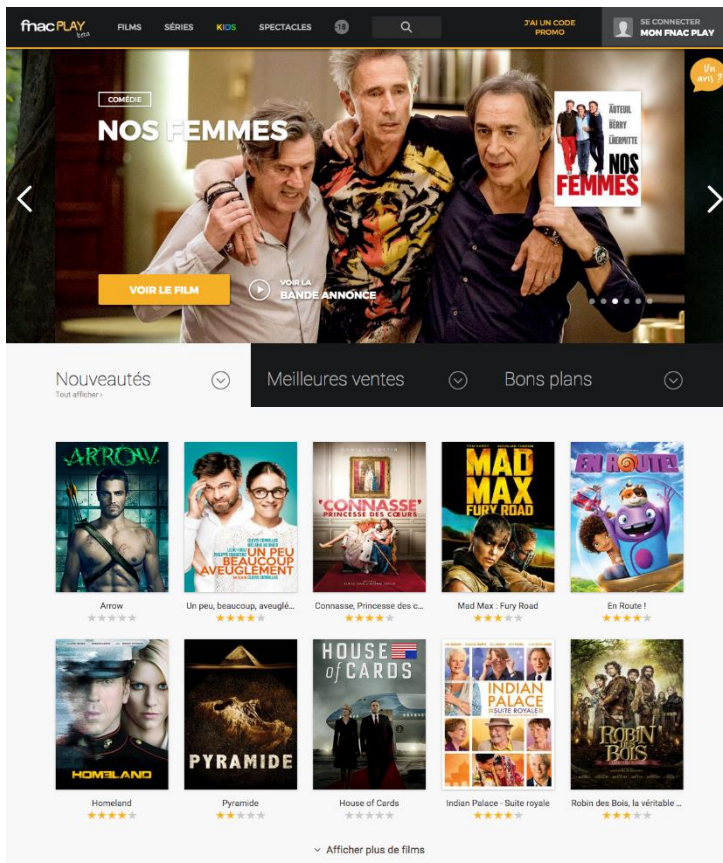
fnac PLAY beta FILMS SÉRIES KIDS SPECTACLES -18 J'AI UN CODE PROMO SE CONNECTER MON FNAC PLAY

Un avis ?

COMÉDIE
NOS FEMMES

AUTEUIL BERRY LHERMITTE NOS FEMMES

VOIR LE FILM
VOIR LA BANDE ANNONCE

Nouveautés
Tout afficher ›
Meilleures ventes
Bons plans

ARROW
Arrow

UN PEU BEAUCOUP AVEUGLÉMENT
Un peu, beaucoup, aveuglé...

'CONNASSE' PRINCESSE DES CŒURS
Connasse, Princesse des c...

MAD MAX FURY ROAD
Mad Max : Fury Road

EN ROUTE!
En Route !

HOMELAND
Homeland

PYRAMIDE
Pyramide

HOUSE of CARDS
House of Cards

INDIAN PALACE SUITE ROYALE
Indian Palace - Suite royale

ROBIN DES BOIS
Robin des Bois, la véritable ...

Afficher plus de films